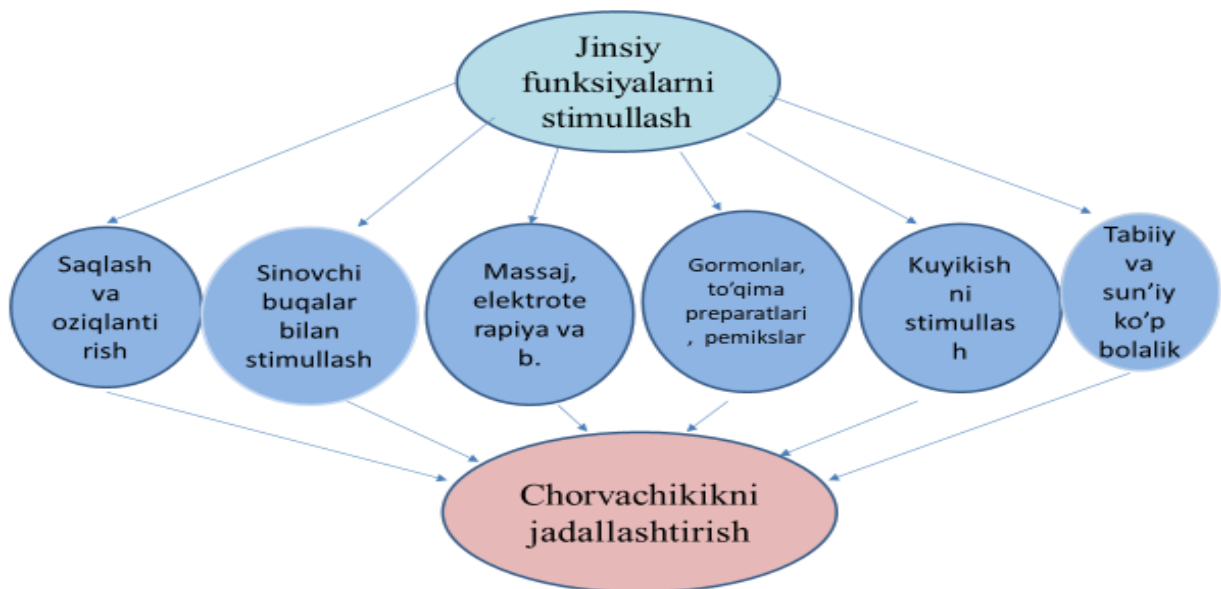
Jinsiy funksiyalarni stimullash

Saqlash va oziqlantirish

Sinovchi buqalar bilan stimullash

Massaj, elektroterapiya va b.

Gormonlar, to'qima preparatlari , pemikslar

Kuyikishni stimullash

Tabiiy va sun'iy ko'p bolalik

Chorvachikikni jadallashtirish